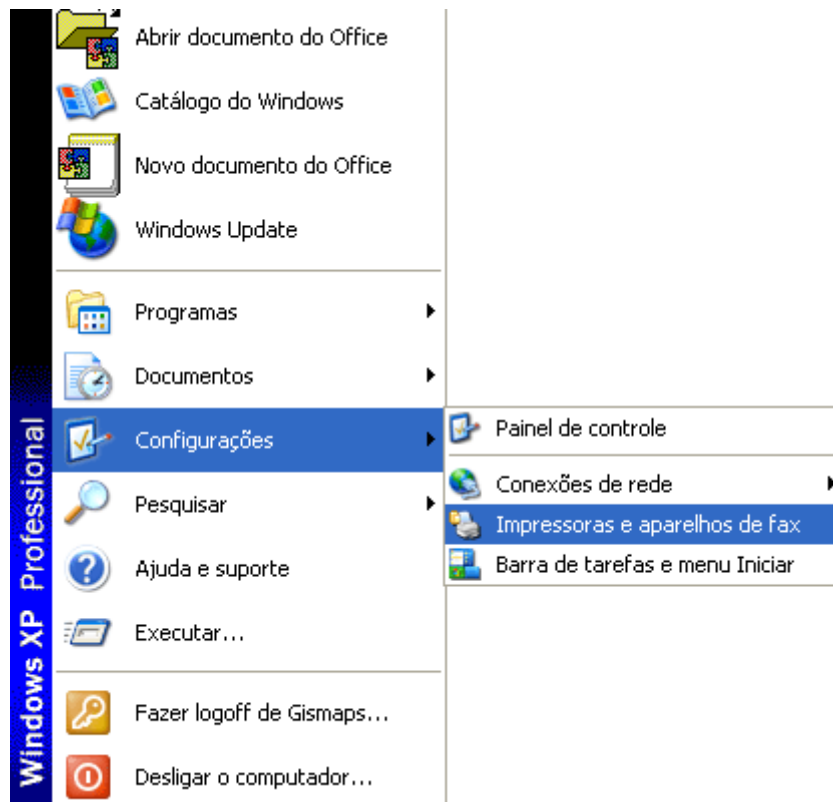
Abrir documento do Office
Catálogo do Windows
Novo documento do Office
Windows Update
Programas
Documentos
Configurações
Pesquisar
Ajuda e suporte
Executar...
Fazer logoff de Gismaps...
Desligar o computador...

Painel de controle
Conexões de rede
Impressoras e aparelhos de fax
Barra de tarefas e menu Iniciar

Windows XP Professional